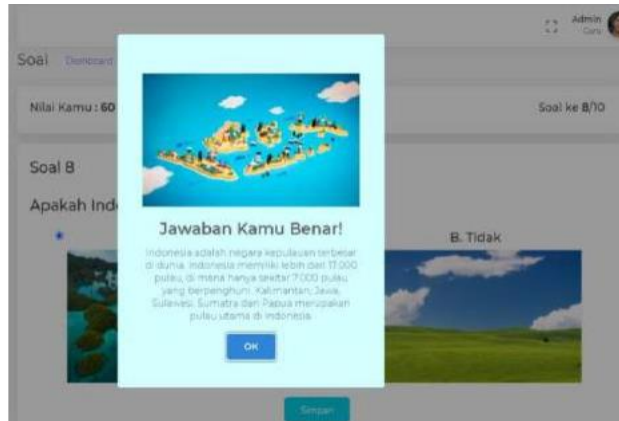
Admin
Guru

Soal Dashboard

Nilai Kamu : 60

Soal ke 8/10

Soal 8

Apakah Ind

B. Tidak

Jawaban Kamu Benar!

Indonesia adalah negara kepulauan terbesar di dunia. Indonesia memiliki lebih dari 17.000 pulau, di mana hanya sekitar 7.000 pulau yang berpenghuni. Kalimantan, Jawa, Sulawesi, Sumatra dan Papua merupakan pulau utama di Indonesia.

OK

Simpan